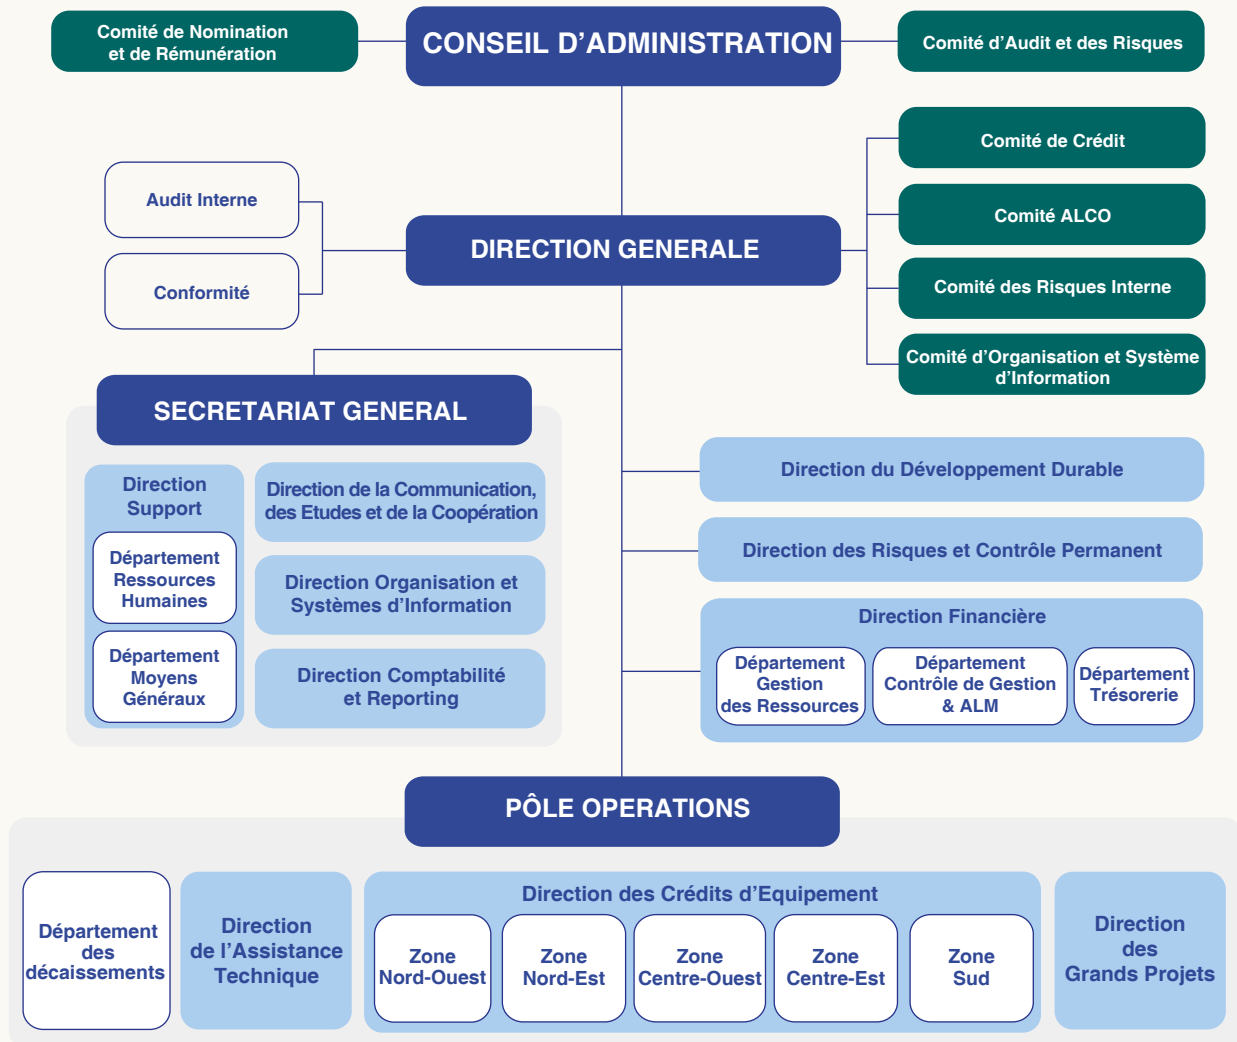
Comité de Nomination et de Rémunération

CONSEIL D'ADMINISTRATION

Comité d'Audit et des Risques

Comité de Crédit

Audit Interne

Comité ALCO

DIRECTION GENERALE

Conformité

Comité des Risques Interne

Comité d'Organisation et Système d'Information

SECRETARIAT GENERAL

Direction Support

Département Ressources Humaines

Département Moyens Généraux

Direction de la Communication, des Etudes et de la Coopération

Direction Organisation et Systèmes d'Information

Direction Comptabilité et Reporting

Direction du Développement Durable

Direction des Risques et Contrôle Permanent

Direction Financière

Département Gestion des Ressources

Département Contrôle de Gestion & ALM

Département Trésorerie

PÔLE OPERATIONS

Département des décaissements

Direction de l'Assistance Technique

Direction des Crédits d'Equipement

Zone Nord-Ouest

Zone Nord-Est

Zone Centre-Ouest

Zone Centre-Est

Zone Sud

Direction des Grands Projets